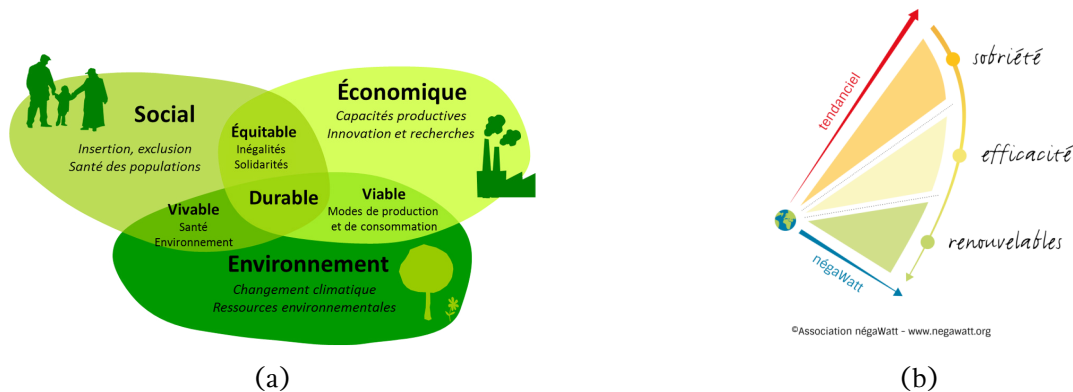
Social
Insertion, exclusion
Santé des populations

Économique
Capacités productives
Innovation et recherches

Équitable
Inégalités
Solidarités

Durable

Vivable
Santé
Environnement

Viable
Modes de production
et de consommation

Environnement
Changement climatique
Ressources environnementales

(a)

tendanciel
sobriété
efficacité
renouvelables
négaWatt

©Association négaWatt - www.negawatt.org

(b)